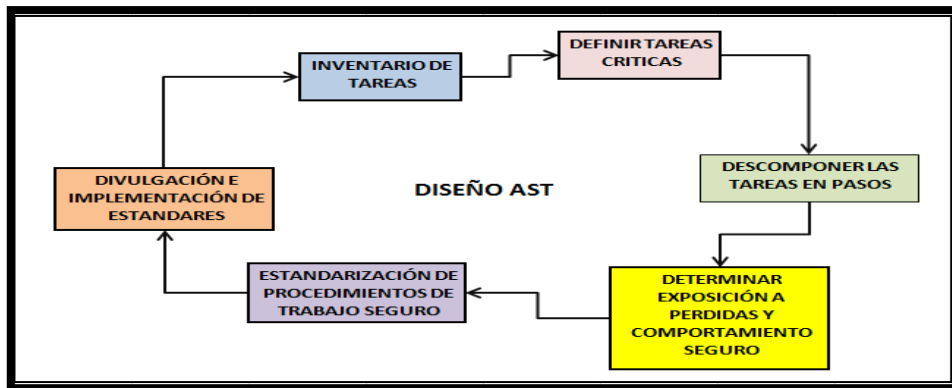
INVENTARIO DE TAREAS

DEFINIR TAREAS CRITICAS

DESCOMPONER LAS TAREAS EN PASOS

DETERMINAR EXPOSICIÓN A PERDIDAS Y COMPORTAMIENTO SEGURO

ESTANDARIZACIÓN DE PROCEDIMIENTOS DE TRABAJO SEGURO

DIVULGACIÓN E IMPLEMENTACIÓN DE ESTANDARES

DISEÑO AST